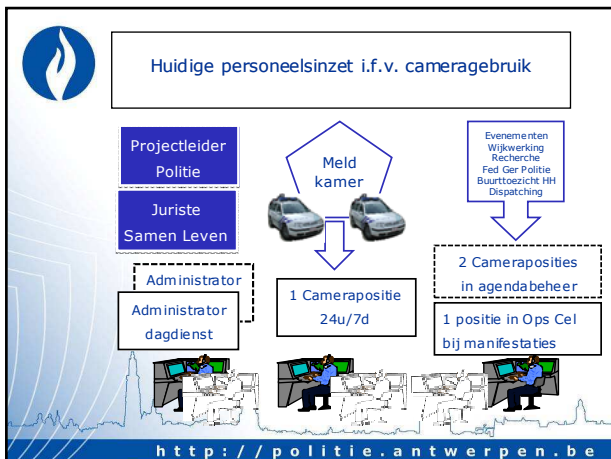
Huidige personeelsinzet i.f.v. cameragebruik

Projectleider Politie

Juriste Samen Leven

Administrator

Administrator dagdienst

Meld kamer

1 Camerapositie 24u/7d

Evenementen
Wijkwerking
Recherche
Fed Ger Politie
Buurttoezicht HH
Dispatching

2 Cameraposities in agendabeheer

1 positie in Ops Cel bij manifestaties

http://politie.antwerpen.be